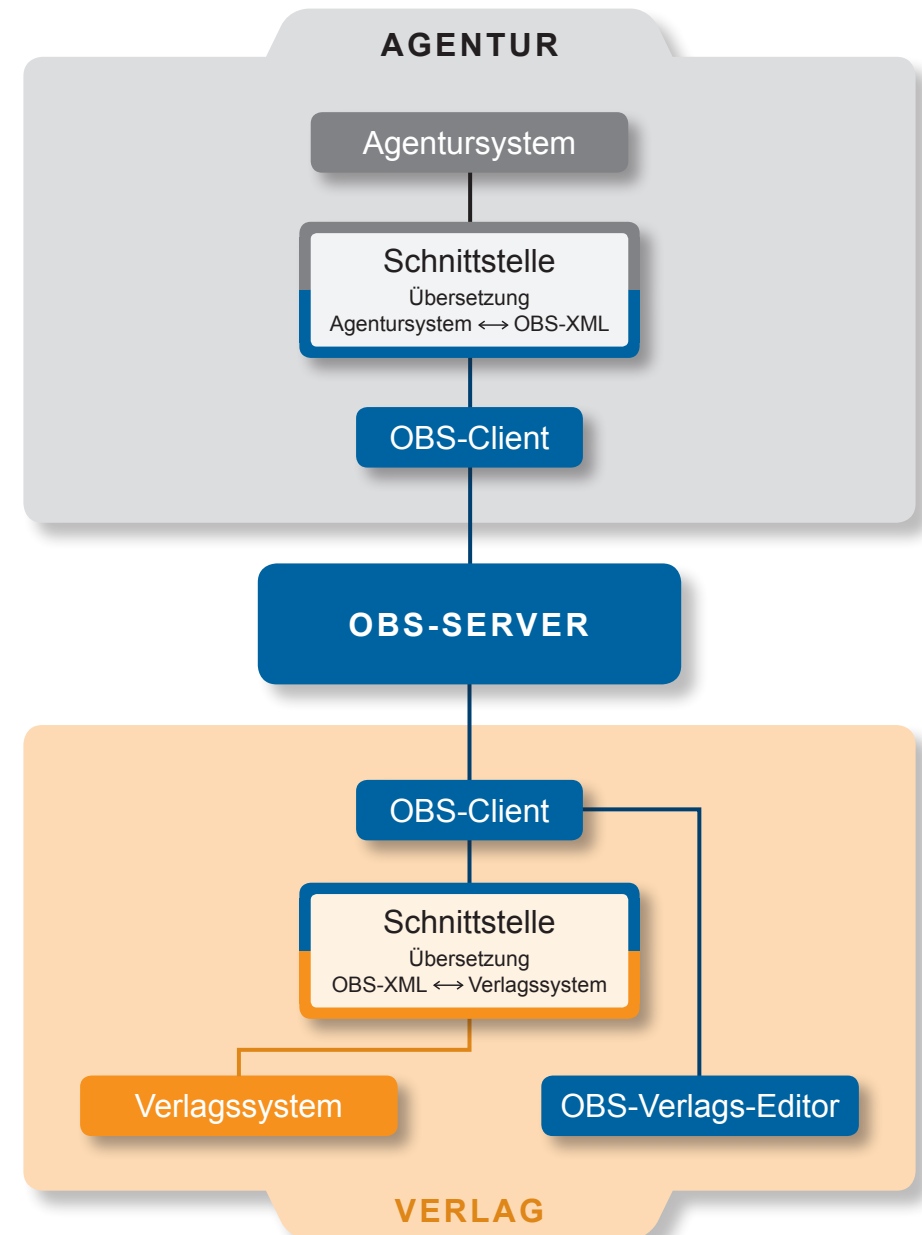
AGENTUR

Agentursystem

Schnittstelle
Übersetzung
Agentursystem ⟷ OBS-XML

OBS-Client

OBS-SERVER

OBS-Client

Schnittstelle
Übersetzung
OBS-XML ⟷ Verlagssystem

Verlagssystem

OBS-Verlags-Editor

VERLAG